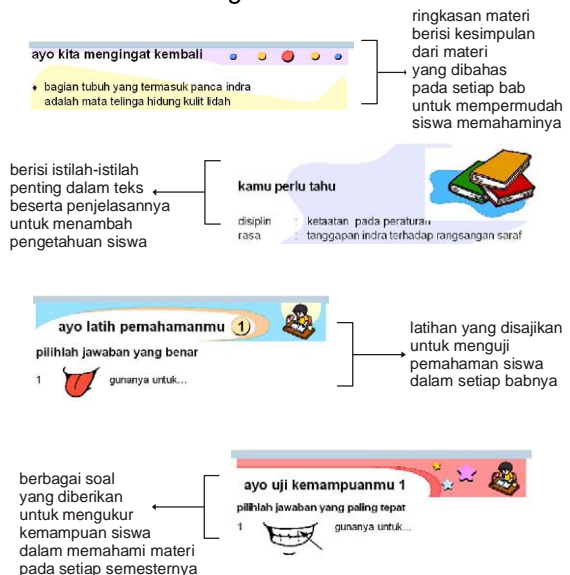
ayo kita mengingat kembali

bagian tubuh yang termasuk panca indra adalah mata telinga hidung kulit lidah

ringkasan materi berisi kesimpulan dari materi yang dibahas pada setiap bab untuk mempermudah siswa memahaminya

berisi istilah-istilah penting dalam teks beserta penjelasannya untuk menambah pengetahuan siswa

kamu perlu tahu

| disiplin | : ketaatan pada peraturan |
|---|---|
| rasa | : tanggapan indra terhadap rangsangan saraf |

ayo latih pemahamanmu 1

pilihlah jawaban yang benar

1 gunanya untuk...

latihan yang disajikan untuk menguji pemahaman siswa dalam setiap babnya

ayo uji kemampuanmu 1

pilihlah jawaban yang paling tepat

1 gunanya untuk...

berbagai soal yang diberikan untuk mengukur kemampuan siswa dalam memahami materi pada setiap semesternya